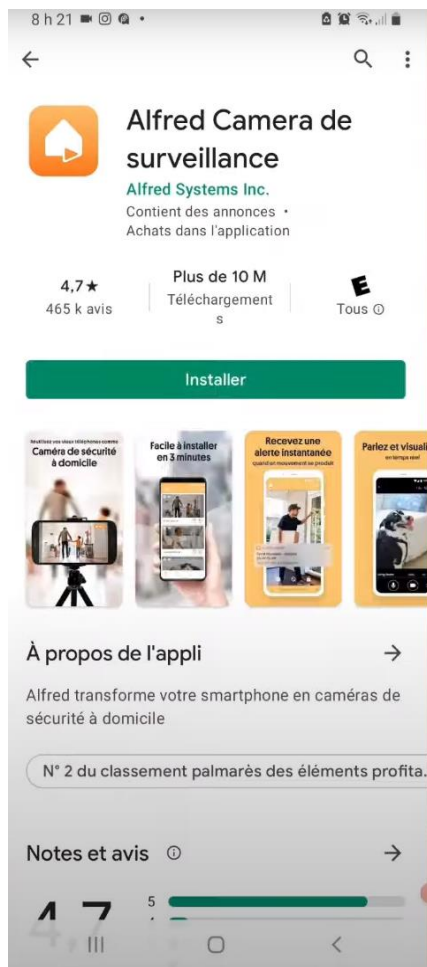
8 h 21

Alfred Camera de surveillance
Alfred Systems Inc.
Contient des annonces • Achats dans l'application

4,7★
465 k avis

Plus de 10 M
Téléchargements

E
Tous ⓘ

Installer

Multipliez vos vieux téléphones comme
Caméra de sécurité à domicile

Facile à installer en 3 minutes

Recevez une alerte instantanée
quand un mouvement se produit

Parlez et visuali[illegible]
en temps réel

À propos de l'appli

Alfred transforme votre smartphone en caméras de sécurité à domicile

N° 2 du classement palmarès des éléments profita.

Notes et avis ⓘ

4,7
5
4